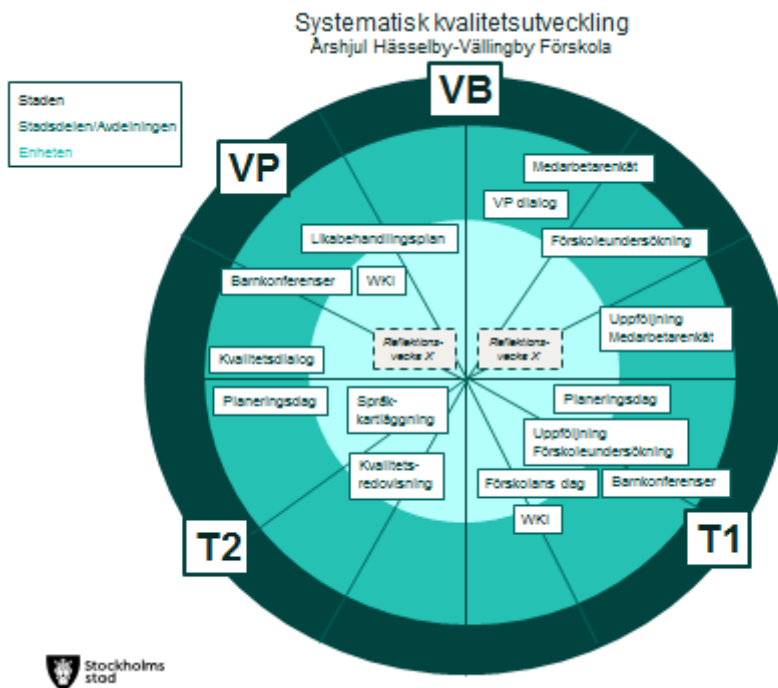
Systematisk kvalitetsutveckling
Årshjul Hässelby-Vällingby Förskola

Staden
Stadsdelen/Avdelningen
Enheten

VB
VP
T2
T1

Medarbetarenkät
VP dialog
Förskoleundersökning
Likabehandlingsplan
Barnkonferenser
WKI
Uppföljning Medarbetarenkät
Reflektions-vecka X
Reflektions-vecka X
Kvalitetsdialog
Planeringsdag
Språk-kartläggning
Planeringsdag
Uppföljning Förskoleundersökning
Kvalitets-redovisning
Förskolans dag
Barnkonferenser
WKI

Stockholms stad